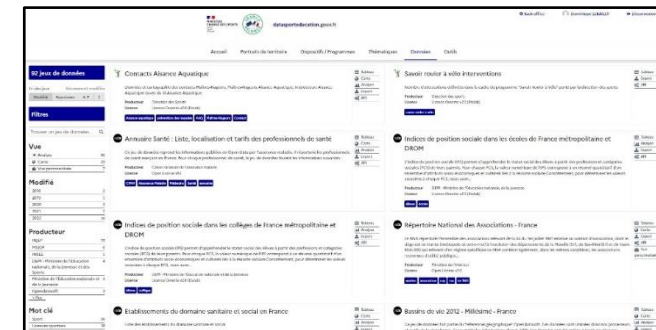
dataspor​teducation.gouv.fr

Accueil Portraits de territoire Dispositifs / Programmes Thématiques Données Outils

92 jeux de données

Filtres

Trouver un jeu de données

Vue

Modifié

Producteur

Mot clé

Contacts Aisance Aquatique

Savoir rouler à vélo interventions

Annuaire Santé : liste, localisation et tarifs des professionnels de santé

Indices de position sociale dans les écoles de France métropolitaine et DROM

Indices de position sociale dans les collèges de France métropolitaine et DROM

Répertoire National des Associations - France

Etablissements du domaine sanitaire et social en France

Bassins de vie 2012 - Millésimé - France